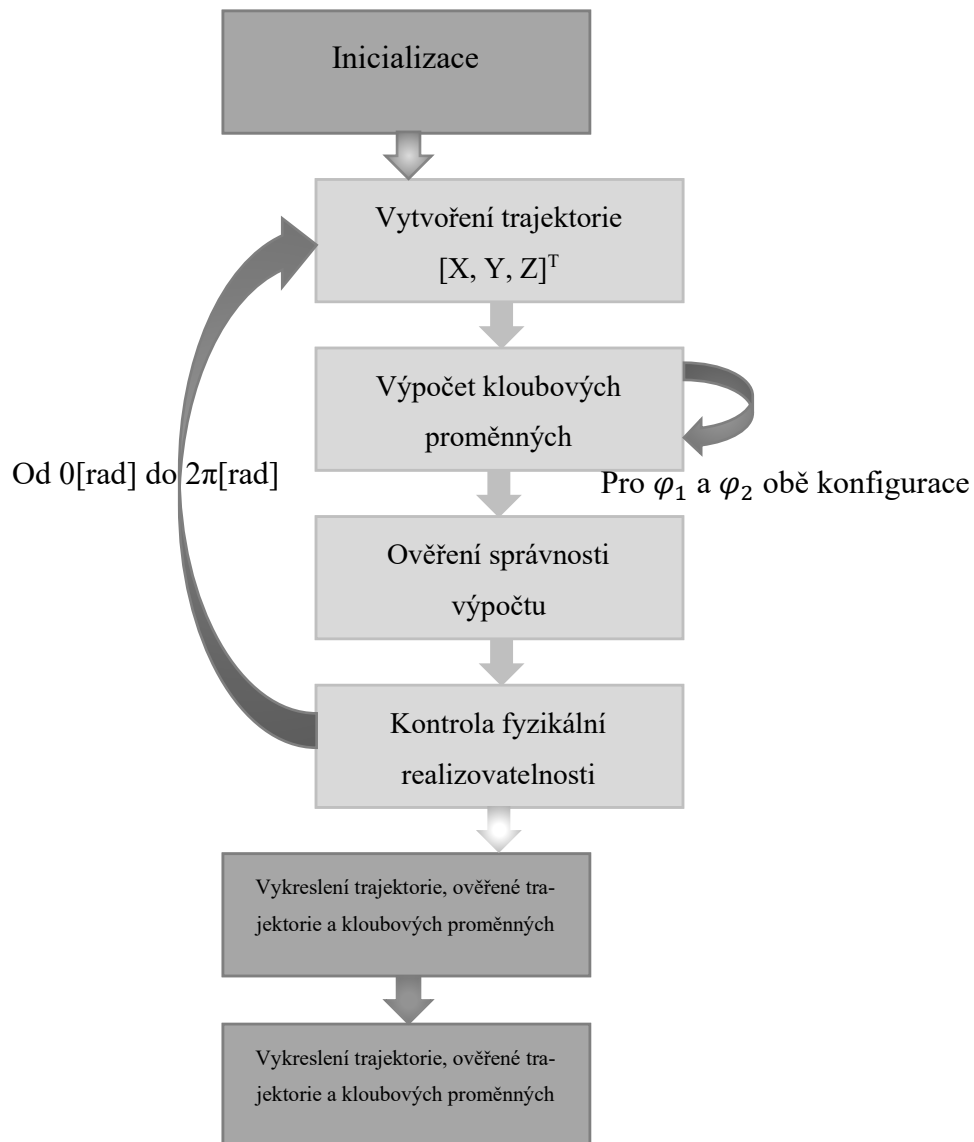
Inicializace

Vytvoření trajektorie $[X, Y, Z]^T$

Výpočet kloubových proměnných

Pro $\varphi_1$ a $\varphi_2$ obě konfigurace

Od 0[rad] do 2π[rad]

Ověření správnosti výpočtu

Kontrola fyzikální realizovatelnosti

Vykreslení trajektorie, ověřené trajektorie a kloubových proměnných

Vykreslení trajektorie, ověřené trajektorie a kloubových proměnných